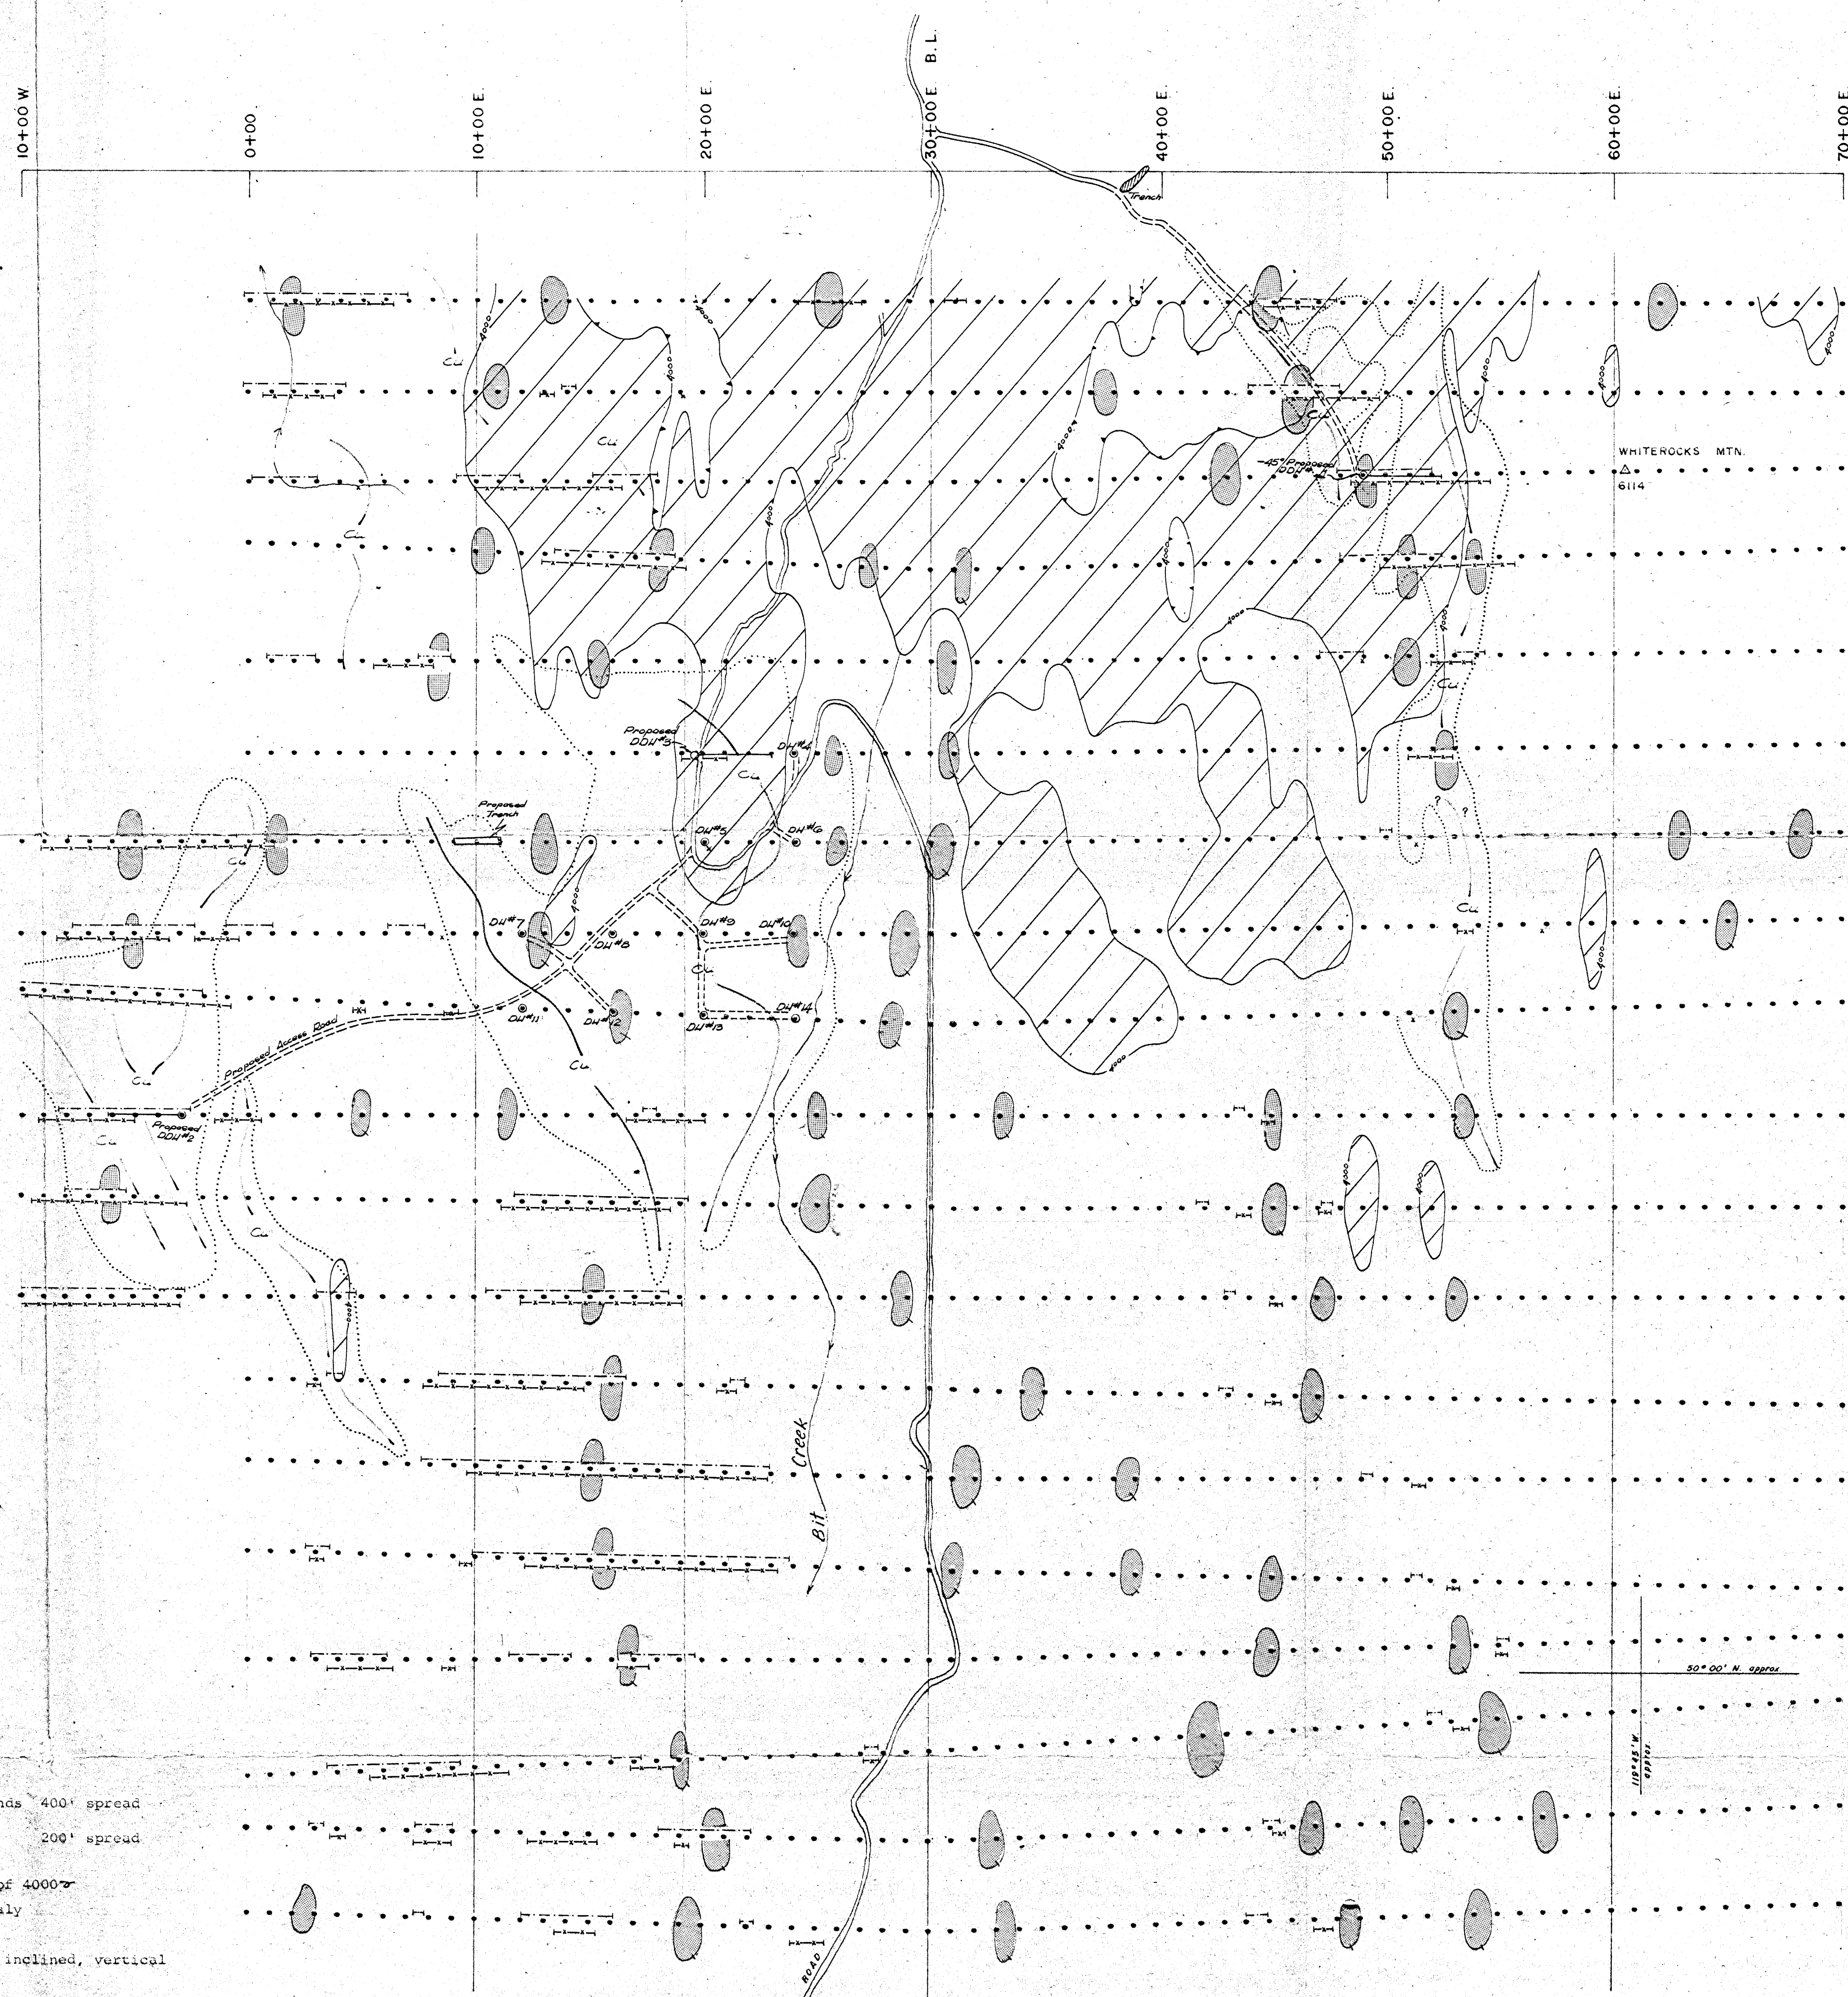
10+00 W

0+00

10+00 E

20+00 E

30+00 E B.L.

40+00 E

50+00 E

60+00 E

70+00 E

Trench

4000

Cu

4000

4000

Cu

4000

Cu

-45° Proposed DDH #4

WHITEROCKS MTN.
△
6114

Cu

4000

4000

4000

4000

4000

Cu

Proposed DDH #3

DH #4

Cu

Proposed Trench

DH #5

DH #6

Cu

4000

DH #7

DH #8

DH #9

DH #10

Cu

4000

Cu

DH #11

DH #12

DH #13

DH #14

Proposed Access Road

Cu

Cu

Proposed DDH #2

Cu

Cu

4000

4000

4000

4000

Creek

Bit

50° 00' N. approx.

110° 45' W. approx.

ROAD

nds 400' spread

200' spread

of 4000

aly

inclined, vertical